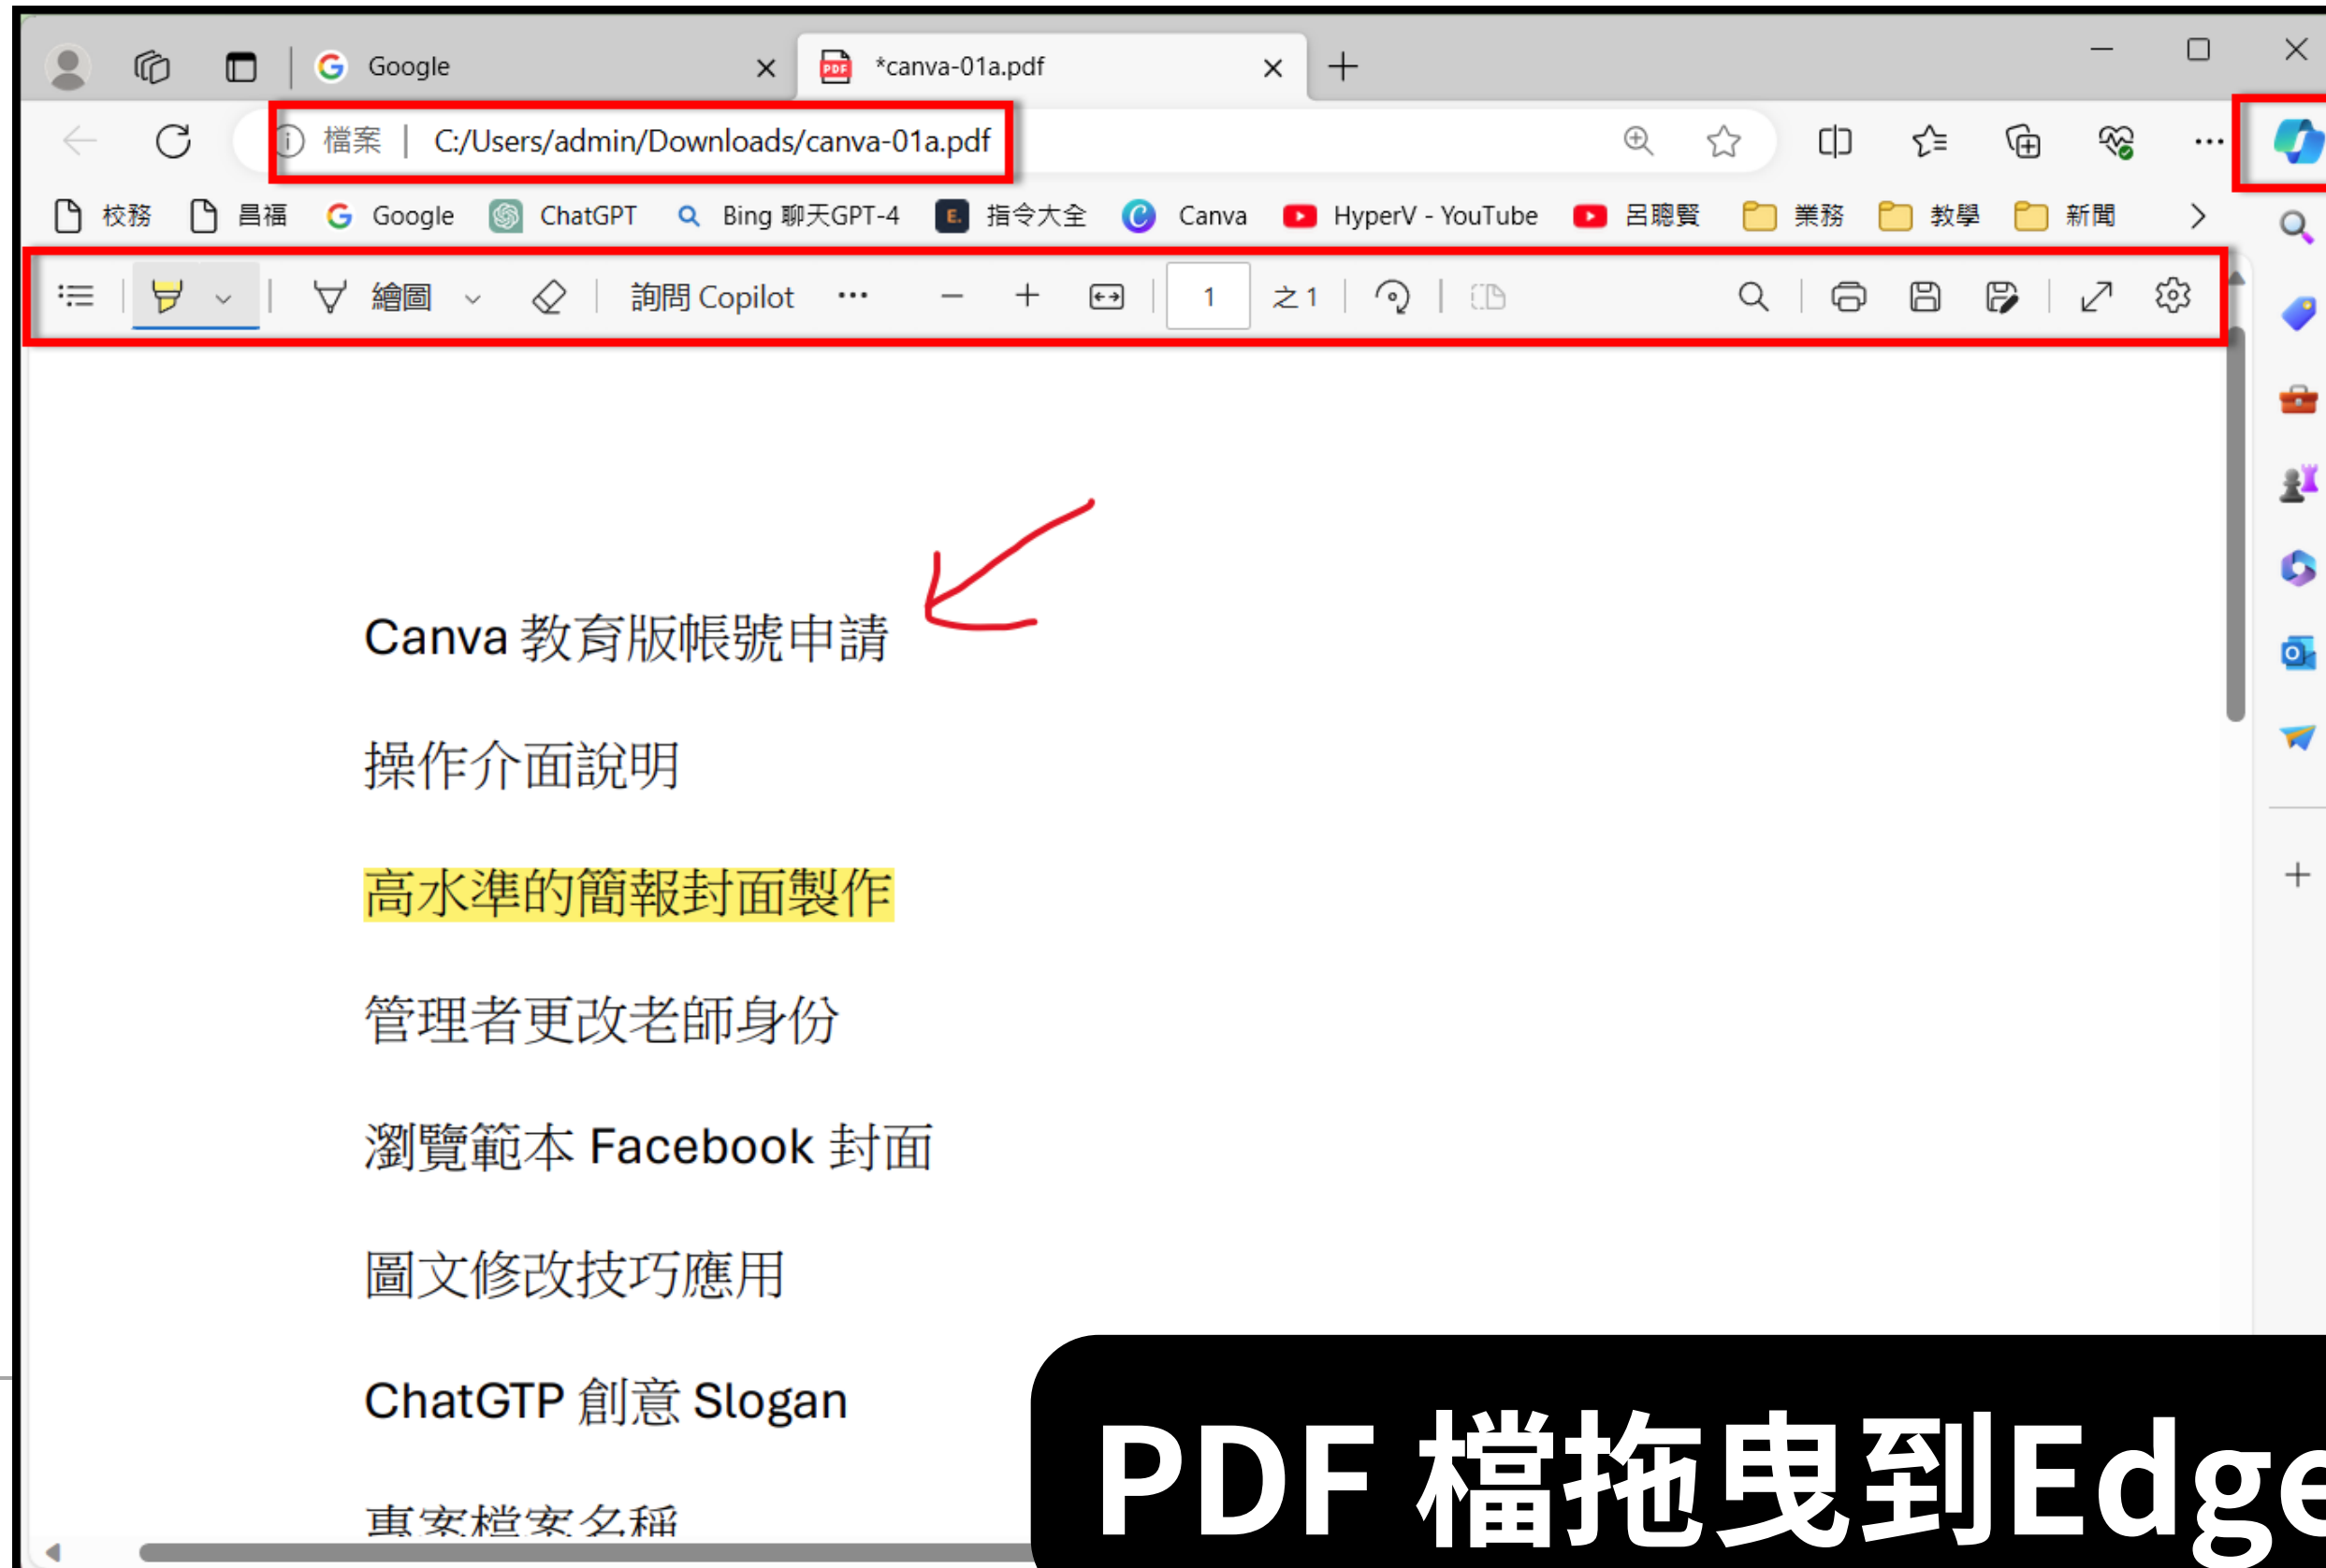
Google ×
*canva-01a.pdf ×

檔案 | C:/Users/admin/Downloads/canva-01a.pdf

校務 昌福 Google ChatGPT Bing 聊天GPT-4 指令大全 Canva HyperV - YouTube 呂聰賢 業務 教學 新聞

繪圖 詢問 Copilot ··· 1 之 1

Canva 教育版帳號申請

操作介面說明

高水準的簡報封面製作

管理者更改老師身份

瀏覽範本 Facebook 封面

圖文修改技巧應用

ChatGTP 創意 Slogan

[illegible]

PDF 檔拖曳到Edge